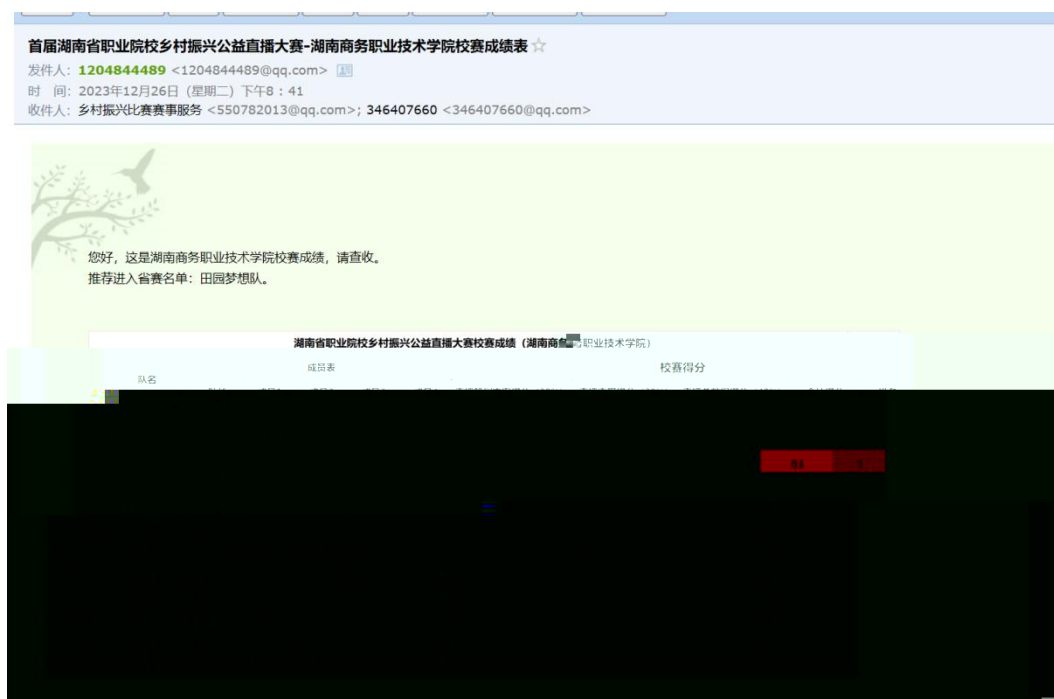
首届湖南省职业院校乡村振兴公益直播大赛-湖南商务职业技术学院校赛成绩表
发件人：1204844489 <1204844489@qq.com>
时 间：2023年12月26日（星期二）下午8：41
收件人：乡村振兴比赛赛事服务 <550782013@qq.com>; 346407660 <346407660@qq.com>

您好，这是湖南商务职业技术学院校赛成绩，请查收。
推荐进入省赛名单：田园梦想队。

湖南省职业院校乡村振兴公益直播大赛校赛成绩（湖南商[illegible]职业技术学院）

| 队名 | 成员表 | 校赛得分 |
|---|---|---|
| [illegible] | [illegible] | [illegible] |